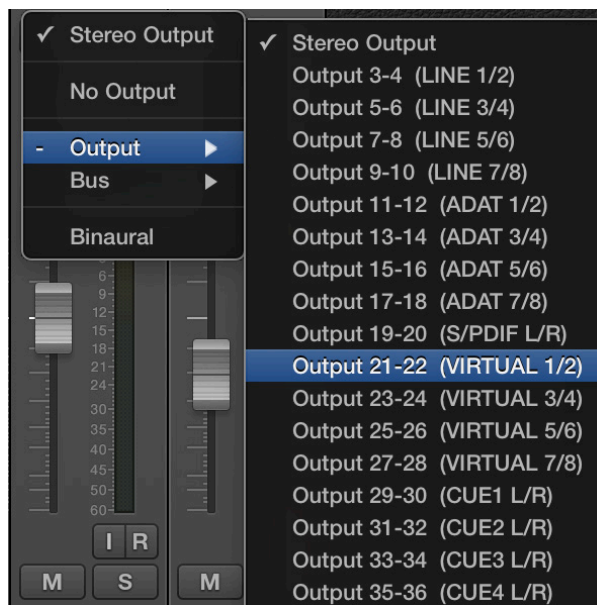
✓ Stereo Output

No Output

- Output ▶
Bus ▶

Binaural

✓ Stereo Output
Output 3-4 (LINE 1/2)
Output 5-6 (LINE 3/4)
Output 7-8 (LINE 5/6)
Output 9-10 (LINE 7/8)
Output 11-12 (ADAT 1/2)
Output 13-14 (ADAT 3/4)
Output 15-16 (ADAT 5/6)
Output 17-18 (ADAT 7/8)
Output 19-20 (S/PDIF L/R)
Output 21-22 (VIRTUAL 1/2)
Output 23-24 (VIRTUAL 3/4)
Output 25-26 (VIRTUAL 5/6)
Output 27-28 (VIRTUAL 7/8)
Output 29-30 (CUE1 L/R)
Output 31-32 (CUE2 L/R)
Output 33-34 (CUE3 L/R)
Output 35-36 (CUE4 L/R)

6
9
12
15
18
21
24
30
35
40
45
50
60

I R
M S M